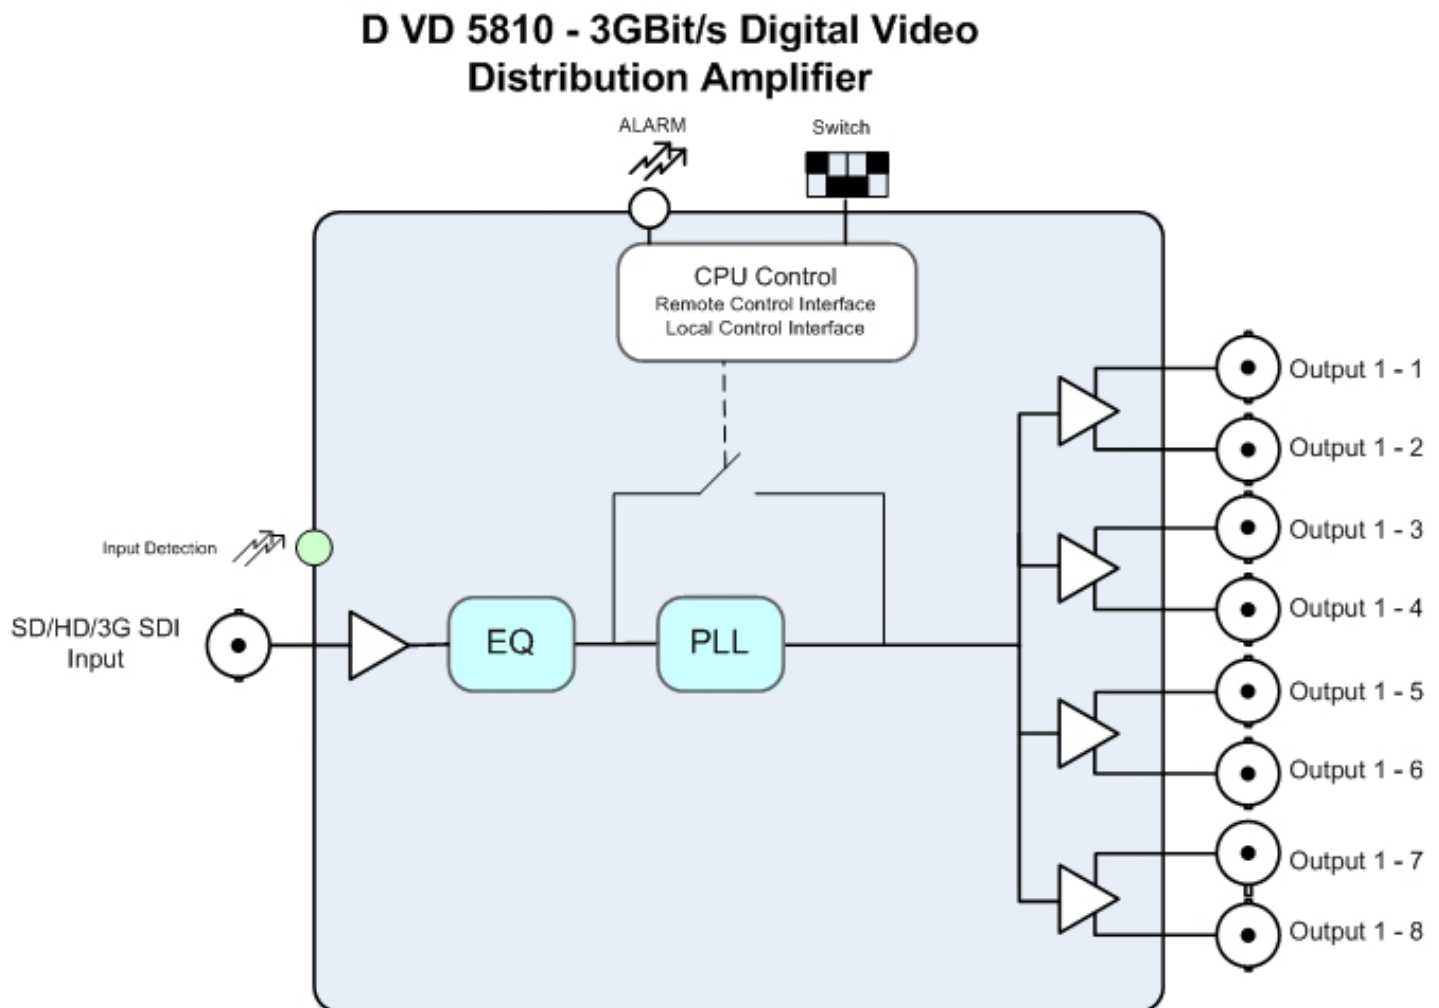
D VD 5810 - 3GBit/s Digital Video Distribution Amplifier

ALARM

Switch

CPU Control
Remote Control Interface
Local Control Interface

Input Detection

SD/HD/3G SDI Input

EQ

PLL

Output 1 - 1
Output 1 - 2
Output 1 - 3
Output 1 - 4
Output 1 - 5
Output 1 - 6
Output 1 - 7
Output 1 - 8